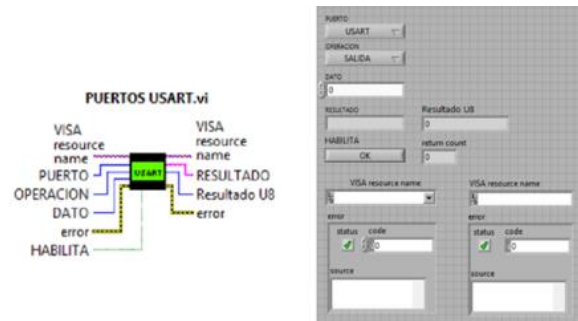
PUERTOS USART.vi

VISA resource name
PUERTO
OPERACION
DATO
error
HABILITA

USART

VISA resource name
RESULTADO
Resultado U8
error

PUERTO
USART
OPERACION
SALIDA
DATO
0
RESULTADO
Resultado U8
0
HABILITA
OK
return count
0
VISA resource name
%
VISA resource name
%
error
status
code
0
source
error
status
code
0
source